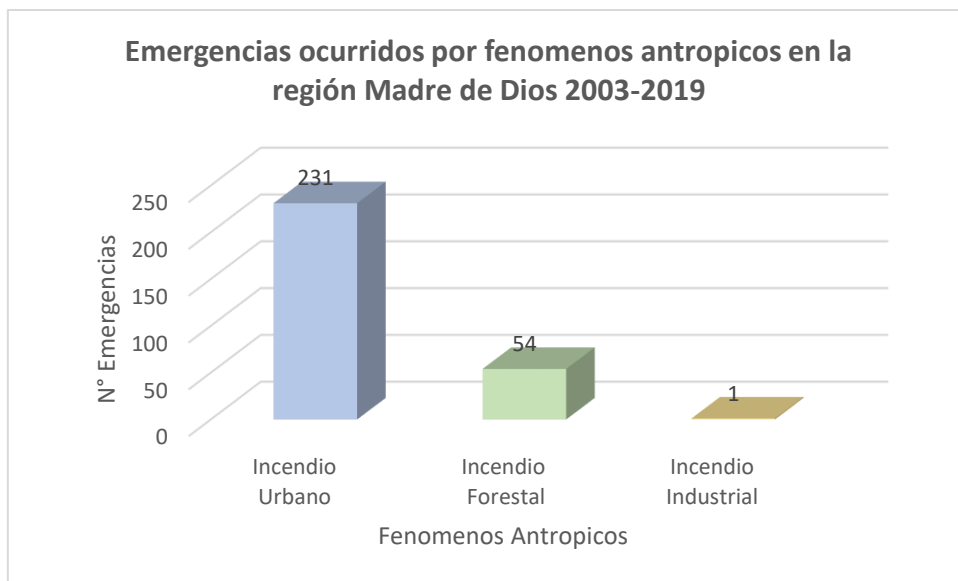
Emergencias ocurridos por fenomenos antropicos en la región Madre de Dios 2003-2019

N° Emergencias

250
200
150
100
50
0

231
54
1

Incendio Urbano
Incendio Forestal
Incendio Industrial

Fenomenos Antropicos